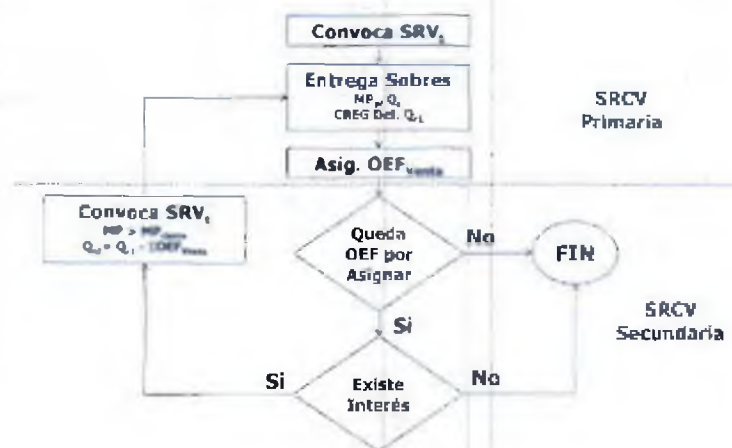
Convoca SRV$_t$

Entrega Sobres
MP$_p$, Q$_t$
CREG Del. Q$_{t}$

Asig. OEF$_{venta}$

SRCV
Primaria

Convoca SRV$_t$
MP > MP$_{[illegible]}$
Q$_{t}$ = Q$_{t}$ - $\Sigma$OEF$_{venta}$

Queda OEF por Asignar

No

FIN

Si

SRCV
Secundaria

Si

Existe Interés

No